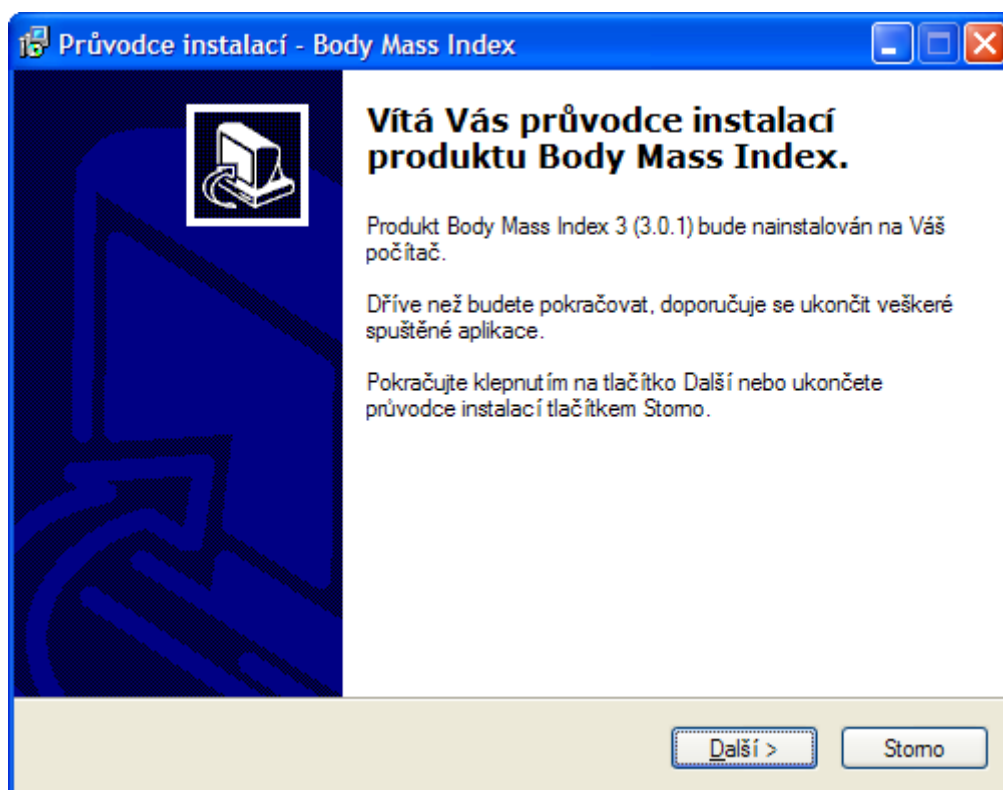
Průvodce instalací - Body Mass Index

Vítá Vás průvodce instalací produktu Body Mass Index.

Produkt Body Mass Index 3 (3.0.1) bude nainstalován na Váš počítač.

Dříve než budete pokračovat, doporučuje se ukončit veškeré spuštěné aplikace.

Pokračujte klepnutím na tlačítko Další nebo ukončete průvodce instalací tlačítkem Storno.

Další >

Storno